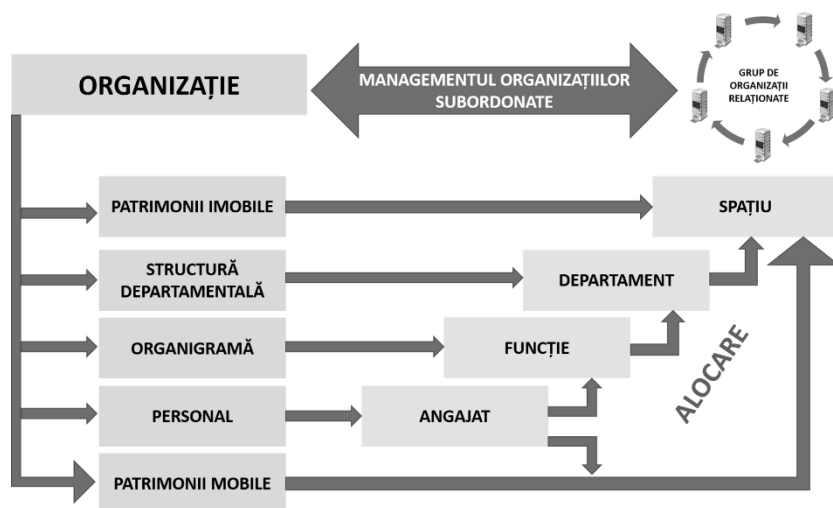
ORGANIZAȚIE

MANAGEMENTUL ORGANIZAȚIILOR SUBORDONATE

GRUP DE ORGANIZAȚII RELAȚIONATE

PATRIMONII IMOBILE

SPAȚIU

STRUCTURĂ DEPARTAMENTALĂ

DEPARTAMENT

ORGANIGRAMĂ

FUNCȚIE

ALOCARE

PERSONAL

ANGAJAT

PATRIMONII MOBILE